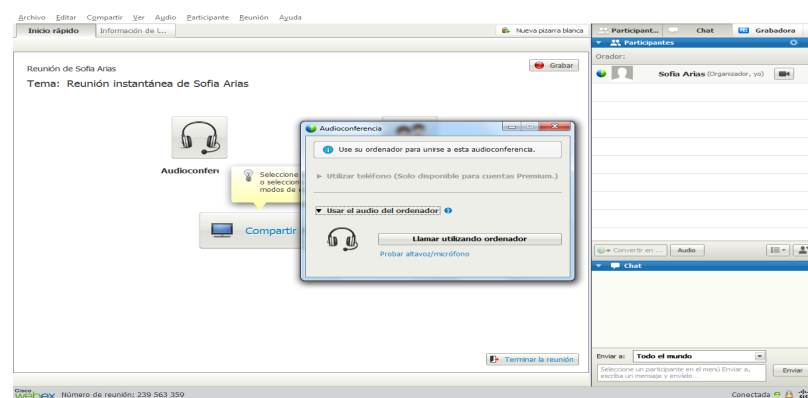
Archivo Editar Compartir Ver Audio Participante Reunión Ayuda

Inicio rápido | Información de l...

Nueva pizarra blanca

Participant... | Chat | Grabadora

Participantes

Orador:

Sofia Arias (Organizador, yo)

Reunión de Sofia Arias

Grabar

Tema: Reunión instantánea de Sofia Arias

Audioconfere

Seleccione o selecci modos de

Compartir

Audioconferencia

Use su ordenador para unirse a esta audioconferencia.

Utilizar teléfono (Solo disponible para cuentas Premium.)

Usar el audio del ordenador

Llamar utilizando ordenador

Probar altavoz/micrófono

Convertir en ... | Audio

Chat

Terminar la reunión

Enviar a: Todo el mundo

Seleccione un participante en el menú Enviar a, escriba un mensaje y envíelo.

Enviar

Cisco webex Número de reunión: 239 563 359

Conectada